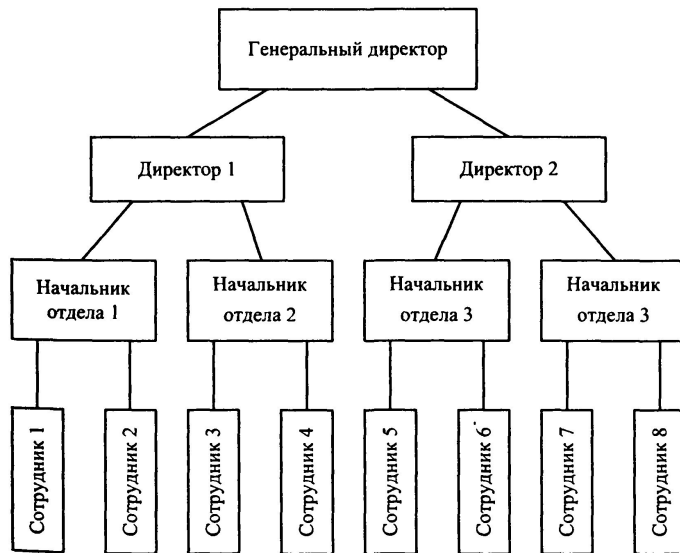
Генеральный директор

Директор 1

Директор 2

Начальник отдела 1

Начальник отдела 2

Начальник отдела 3

Начальник отдела 3

Сотрудник 1

Сотрудник 2

Сотрудник 3

Сотрудник 4

Сотрудник 5

Сотрудник 6

Сотрудник 7

Сотрудник 8